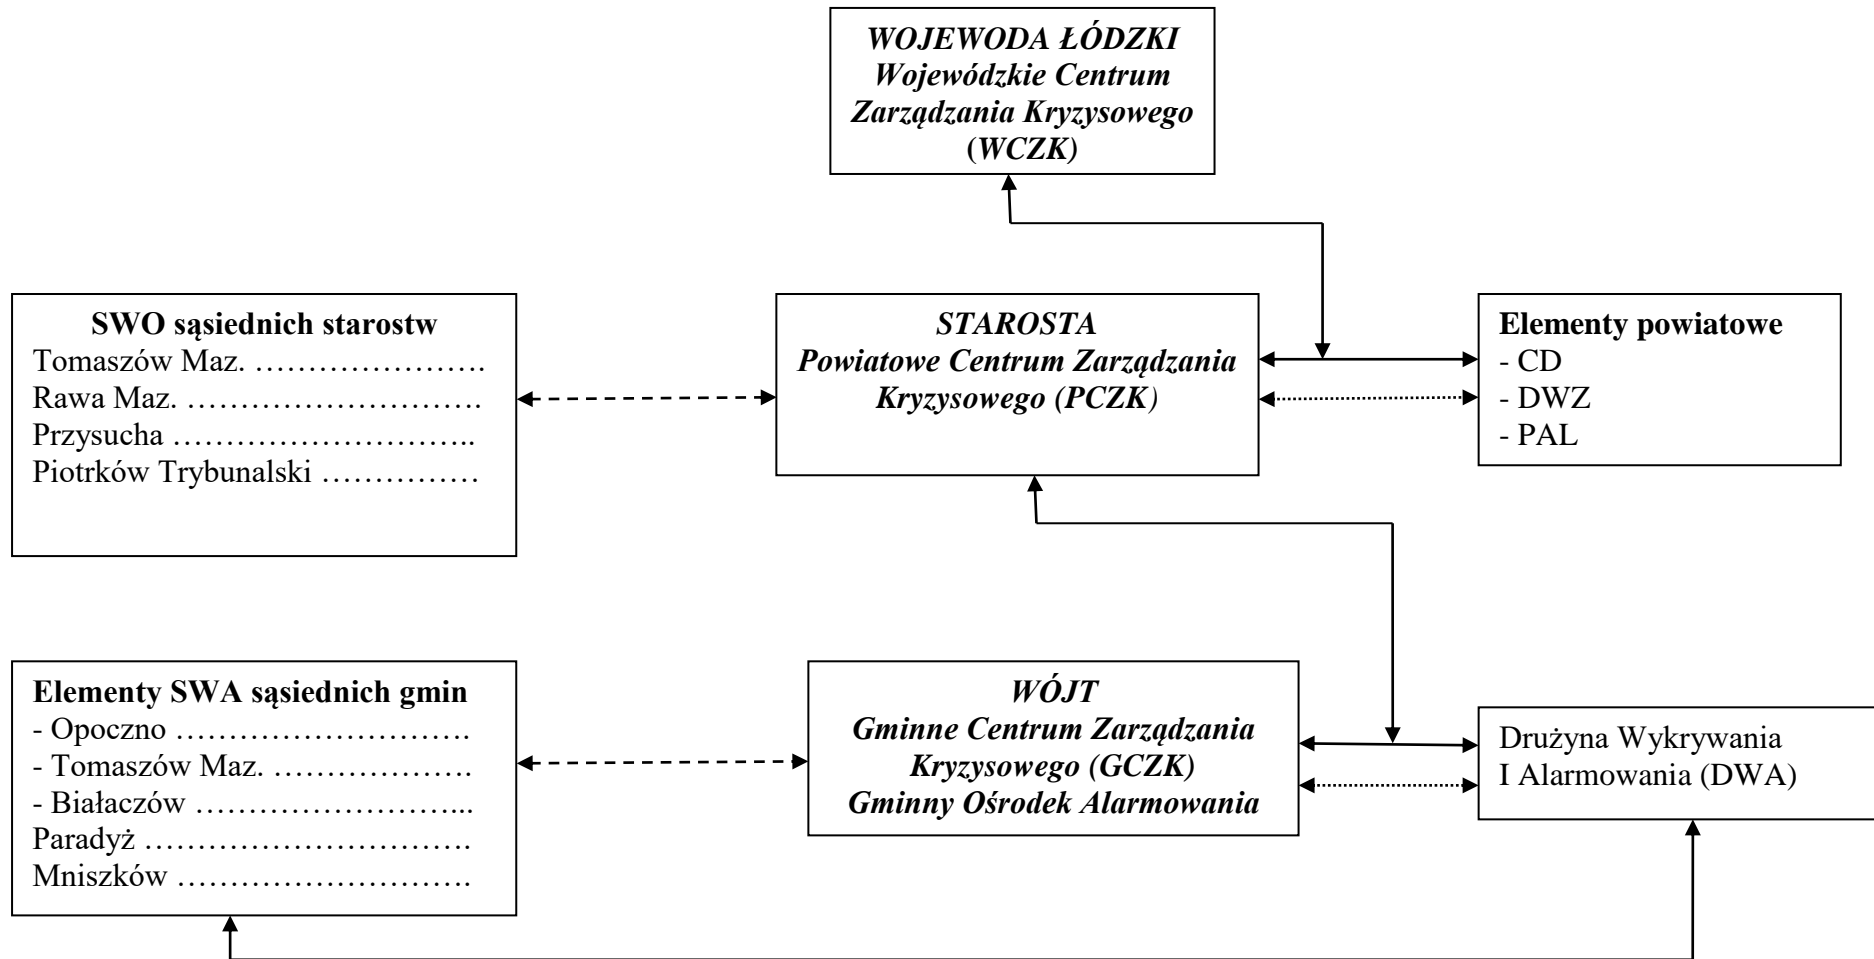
WOJEWODA ŁÓDZKI
Wojewódzkie Centrum Zarządzania Kryzysowego (WCZK)

SWO sąsiednich starostw
Tomaszów Maz. ………………….
Rawa Maz. ……………………….
Przysucha ………………………..
Piotrków Trybunalski ……………

STAROSTA
Powiatowe Centrum Zarządzania Kryzysowego (PCZK)

Elementy powiatowe
- CD
- DWZ
- PAL

Elementy SWA sąsiednich gmin
- Opoczno ……………………….
- Tomaszów Maz. ……………….
- Białaczów ……………………...
Paradyż ………………………….
Mniszków ……………………….

WÓJT
Gminne Centrum Zarządzania Kryzysowego (GCZK)
Gminny Ośrodek Alarmowania

Drużyna Wykrywania I Alarmowania (DWA)